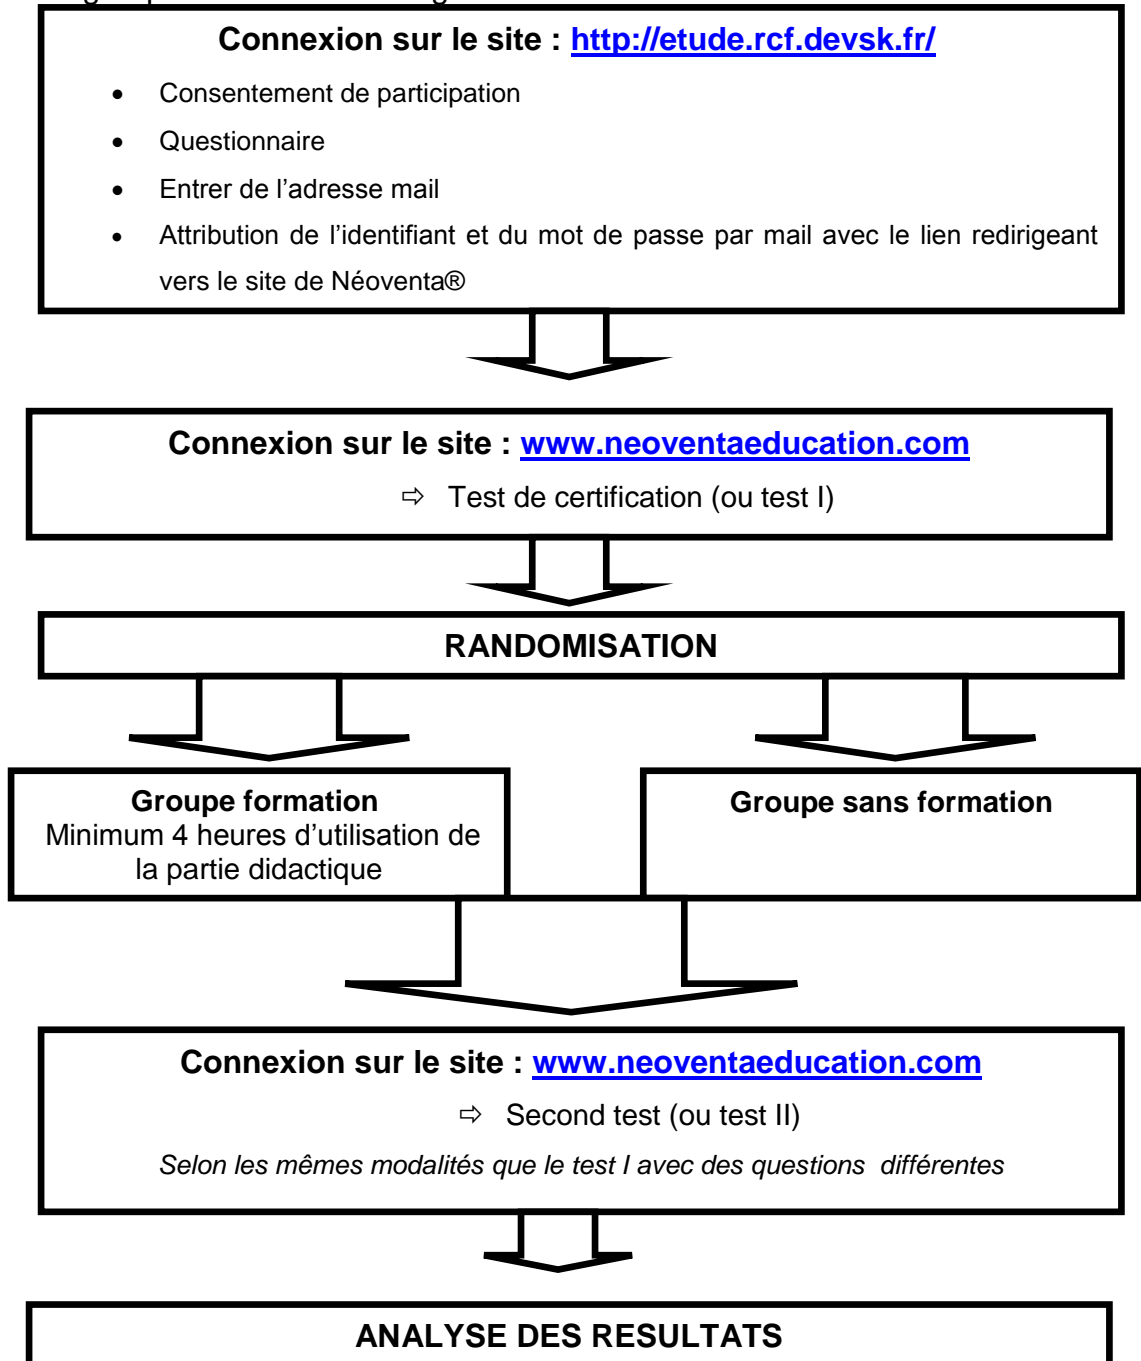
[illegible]

**Connexion sur le site : http://etude.rcf.devsk.fr/**

- Consentement de participation
- Questionnaire
- Entrer de l'adresse mail
- Attribution de l'identifiant et du mot de passe par mail avec le lien redirigeant vers le site de Néoventa®

**Connexion sur le site : www.neoventaeducation.com**

⇨ Test de certification (ou test I)

**RANDOMISATION**

**Groupe formation**
Minimum 4 heures d'utilisation de la partie didactique

**Groupe sans formation**

**Connexion sur le site : www.neoventaeducation.com**

⇨ Second test (ou test II)

*Selon les mêmes modalités que le test I avec des questions différentes*

**ANALYSE DES RESULTATS**